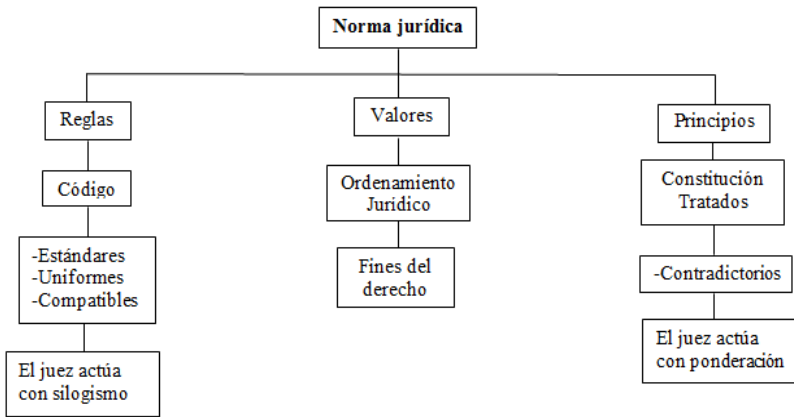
Norma jurídica

Reglas

Código

-Estándares
-Uniformes
-Compatibles

El juez actúa con silogismo

Valores

Ordenamiento Jurídico

Fines del derecho

Principios

Constitución Tratados

-Contradictorios

El juez actúa con ponderación